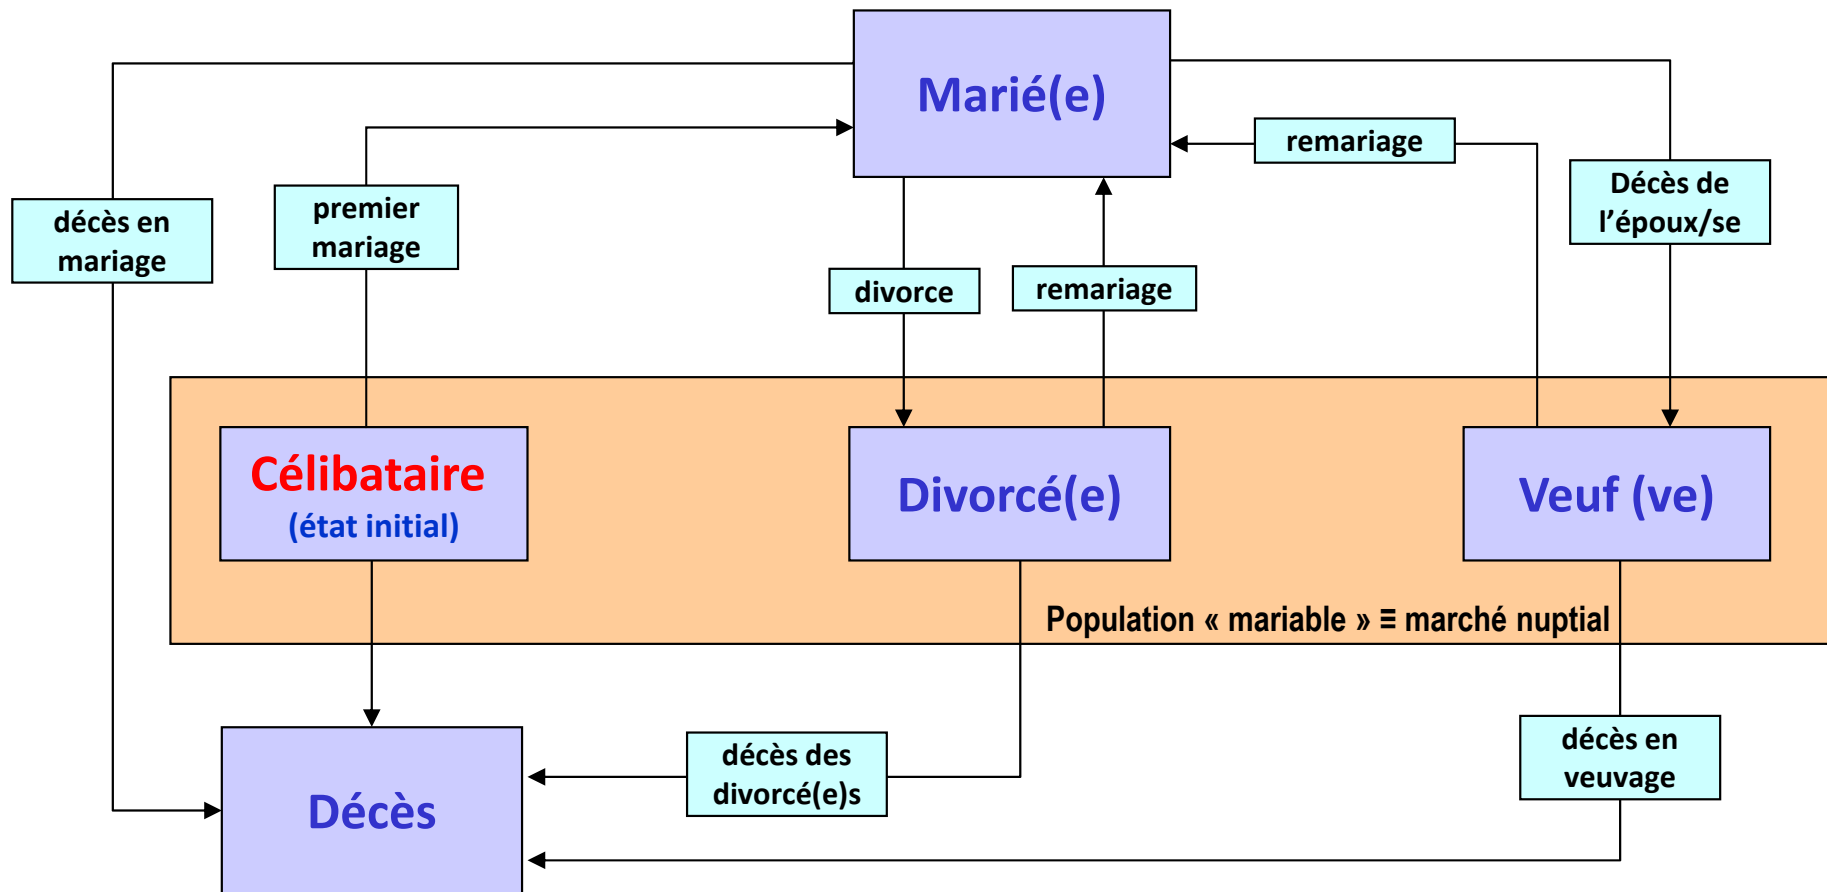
Marié(e)

remariage

Décès de l’époux/se

décès en mariage

premier mariage

divorce

remariage

Célibataire
(état initial)

Divorcé(e)

Veuf (ve)

Population « mariable » ≡ marché nuptial

décès des divorcé(e)s

décès en veuvage

Décès